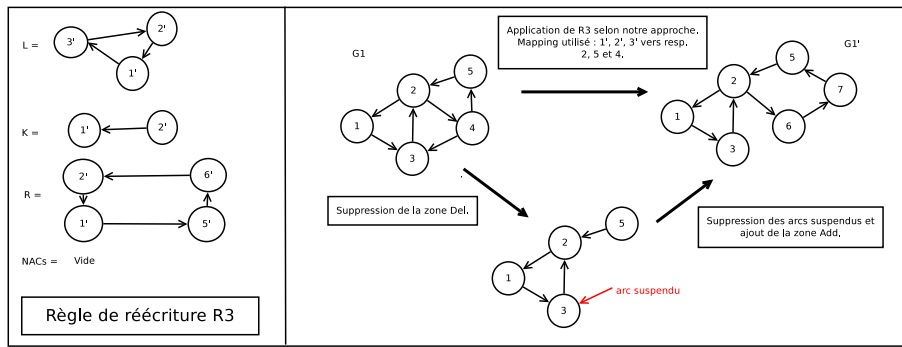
L = 3' 2' 1'

K = 1' 2'

R = 2' 6' 1' 5'

NACs = Vide

Règle de réécriture R3

G1

1 2 3 4 5

Application de R3 selon notre approche. Mapping utilisé : 1', 2', 3' vers resp. 2, 5 et 4.

G1'

5 2 1 3 6 7

Suppression de la zone Del.

5 2 1 3

arc suspendu

Suppression des arcs suspendus et ajout de la zone Add.